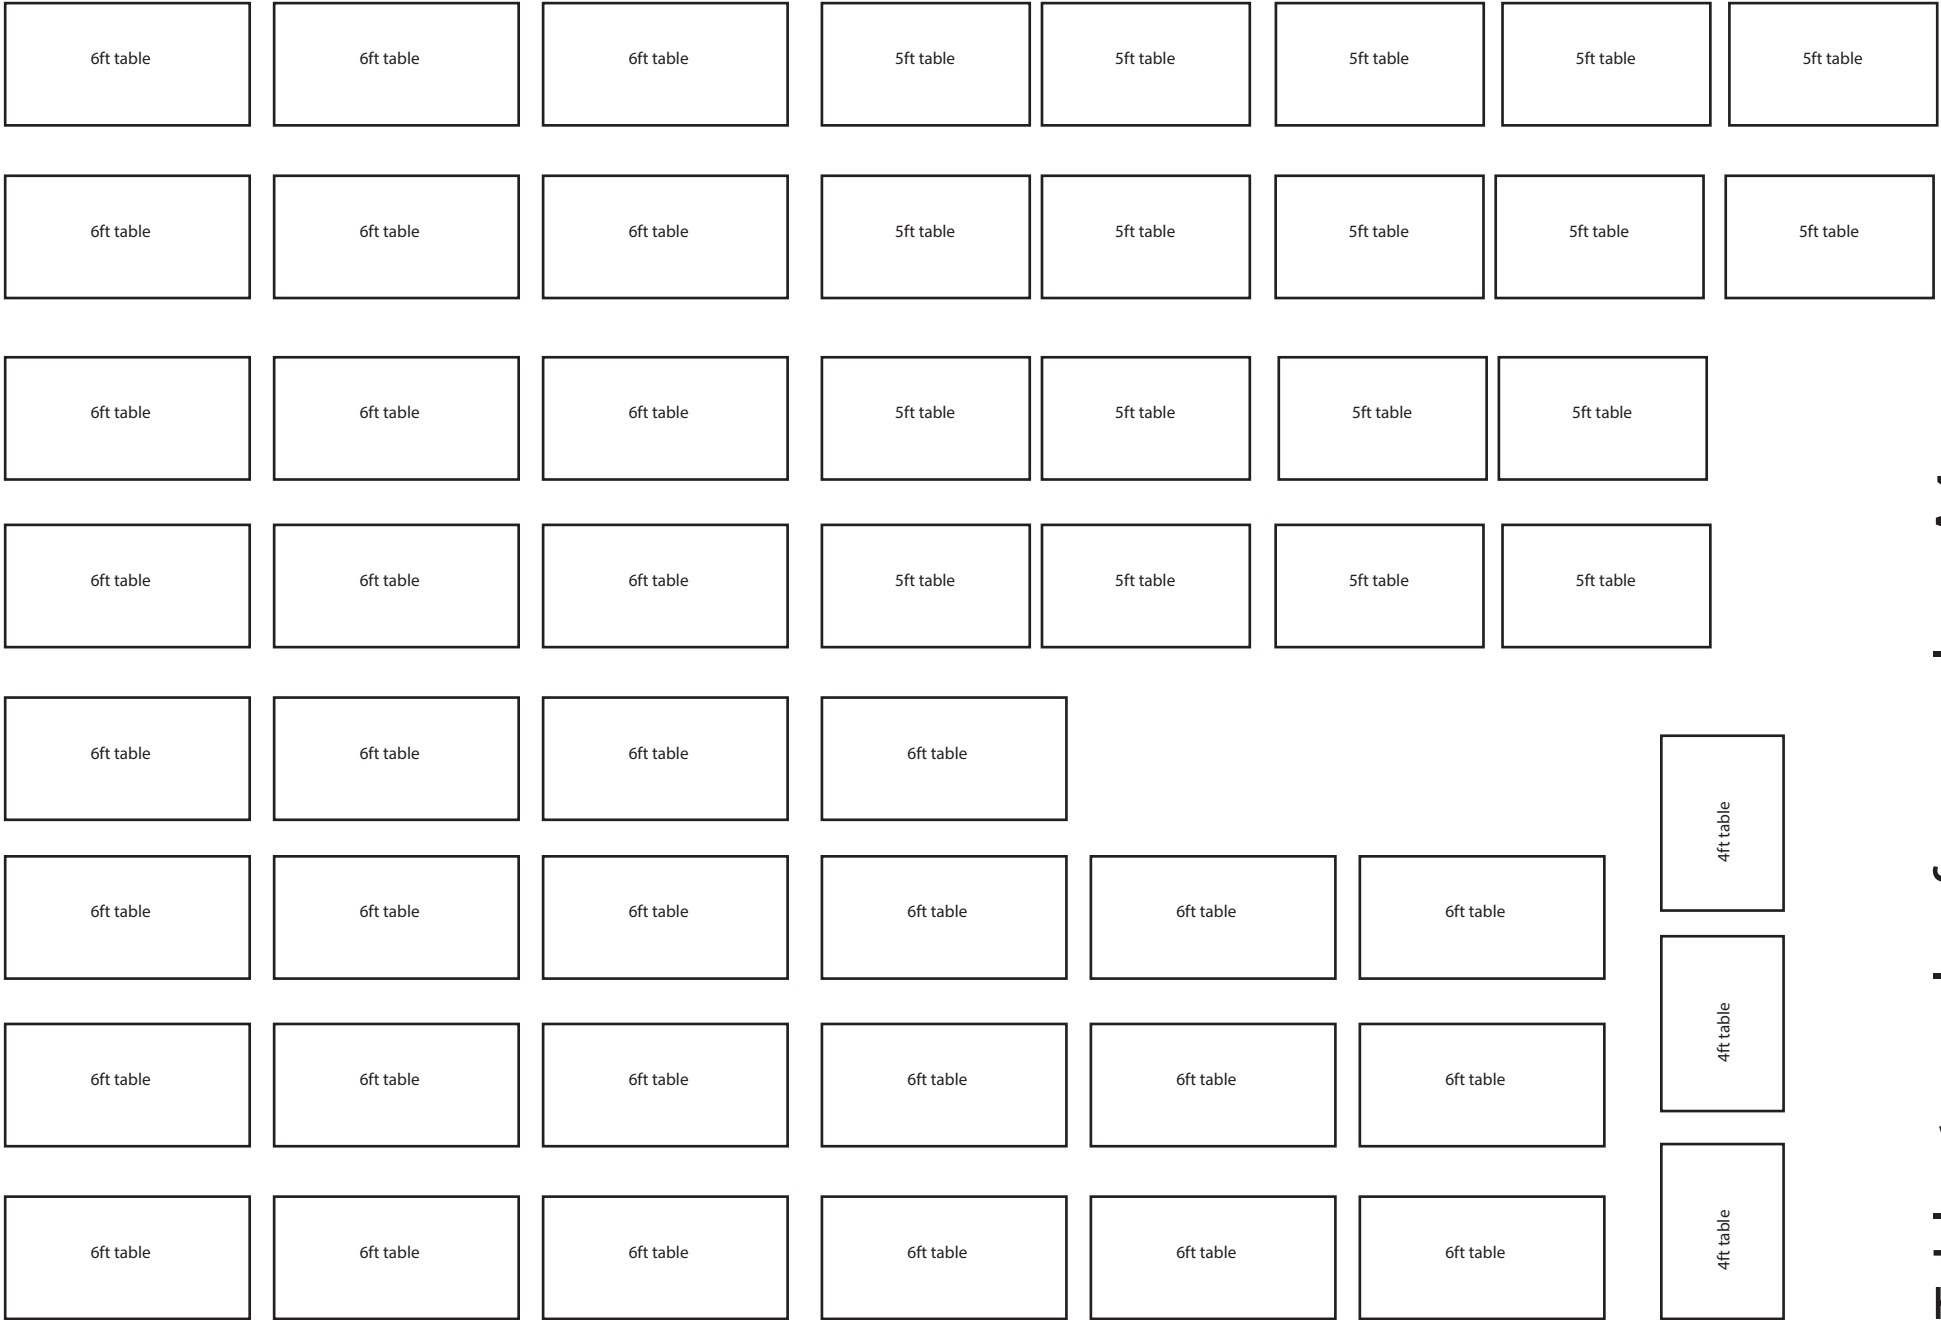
6ft table 6ft table 6ft table 5ft table 5ft table 5ft table 5ft table 5ft table

6ft table 6ft table 6ft table 5ft table 5ft table 5ft table 5ft table 5ft table

6ft table 6ft table 6ft table 5ft table 5ft table 5ft table 5ft table

6ft table 6ft table 6ft table 5ft table 5ft table 5ft table 5ft table

6ft table 6ft table 6ft table 6ft table

4ft table

6ft table 6ft table 6ft table 6ft table 6ft table 6ft table

4ft table

6ft table 6ft table 6ft table 6ft table 6ft table 6ft table

4ft table

6ft table 6ft table 6ft table 6ft table 6ft table 6ft table

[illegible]